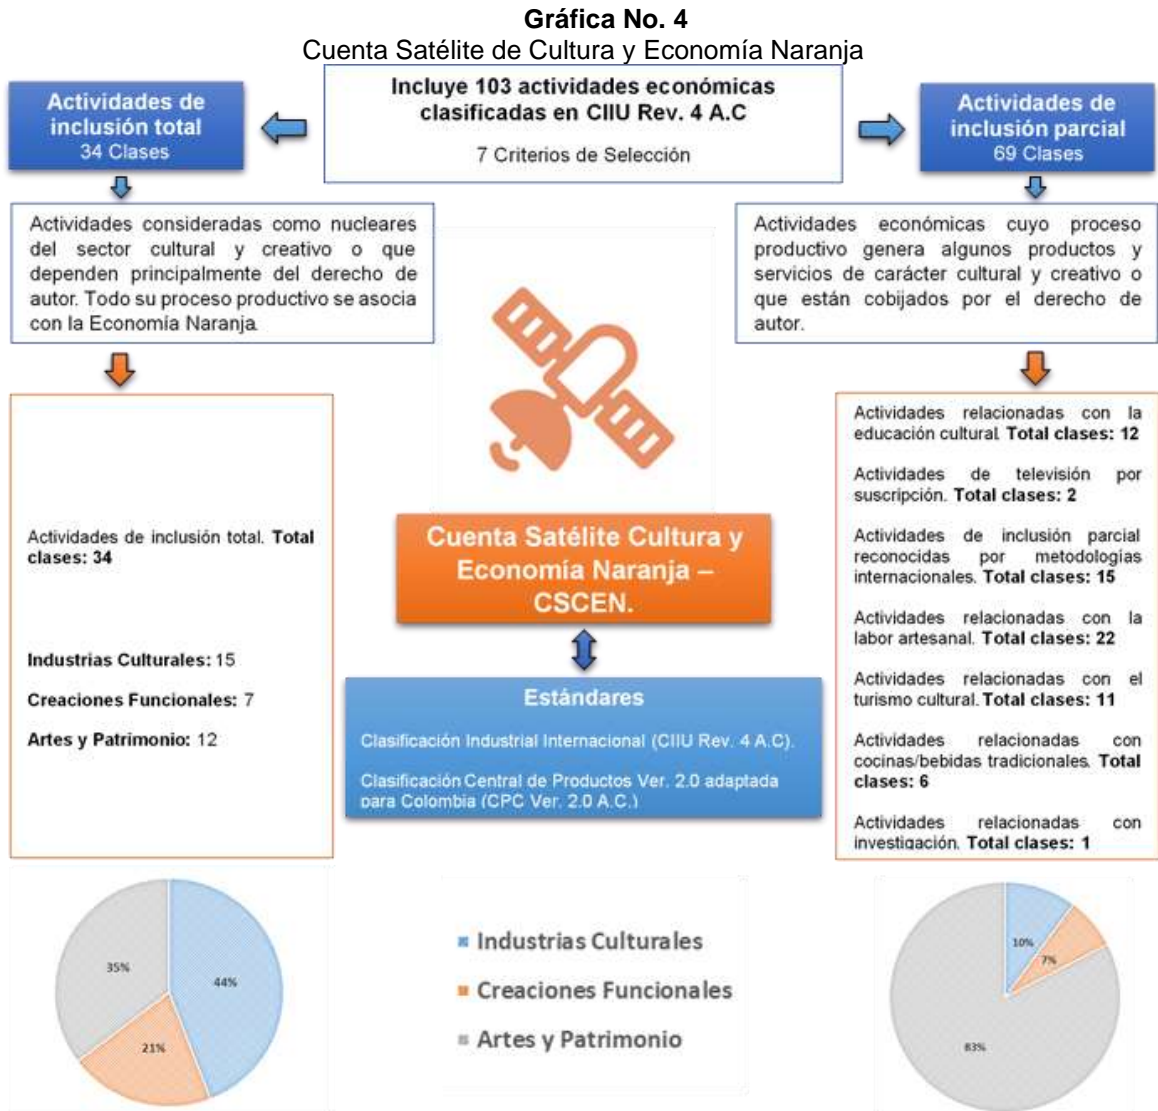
**Gráfica No. 4**
Cuenta Satélite de Cultura y Economía Naranja

**Actividades de inclusión total**
34 Clases

**Incluye 103 actividades económicas clasificadas en CIIU Rev. 4 A.C**

7 Criterios de Selección

**Actividades de inclusión parcial**
69 Clases

Actividades consideradas como nucleares del sector cultural y creativo o que dependen principalmente del derecho de autor. Todo su proceso productivo se asocia con la Economía Naranja.

Actividades económicas cuyo proceso productivo genera algunos productos y servicios de carácter cultural y creativo o que están cobijados por el derecho de autor.

Actividades de inclusión total. **Total clases: 34**

**Industrias Culturales:** 15

**Creaciones Funcionales:** 7

**Artes y Patrimonio:** 12

**Cuenta Satélite Cultura y Economía Naranja – CSCEN.**

**Estándares**

Clasificación Industrial Internacional (CIIU Rev. 4 A.C).

Clasificación Central de Productos Ver. 2.0 adaptada para Colombia (CPC Ver. 2.0 A.C.)

Actividades relacionadas con la educación cultural. **Total clases: 12**

Actividades de televisión por suscripción. **Total clases: 2**

Actividades de inclusión parcial reconocidas por metodologías internacionales. **Total clases: 15**

Actividades relacionadas con la labor artesanal. **Total clases: 22**

Actividades relacionadas con el turismo cultural. **Total clases: 11**

Actividades relacionadas con cocinas/bebidas tradicionales. **Total clases: 6**

Actividades relacionadas con investigación. **Total clases: 1**

35%
44%
21%

Industrias Culturales
Creaciones Funcionales
Artes y Patrimonio

10%
7%
83%